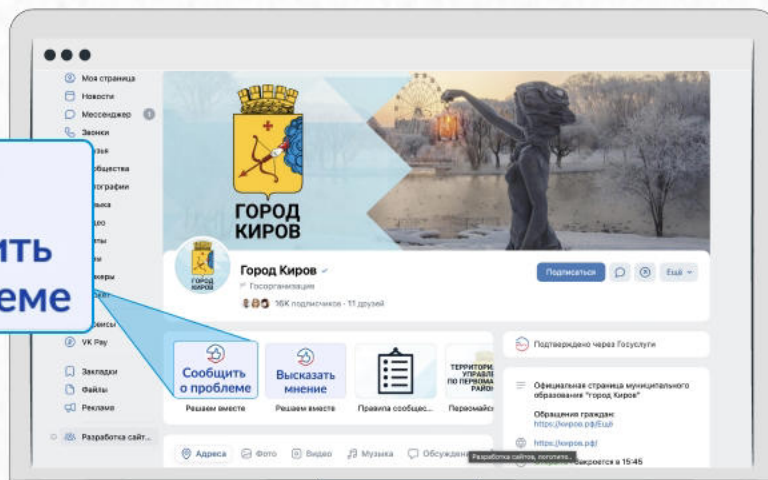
Моя страница
Новости
Мессенджер
Звонки
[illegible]зья
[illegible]бщества
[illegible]ографии
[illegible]ыка
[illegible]ео
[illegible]ты
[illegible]ы
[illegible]керы
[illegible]
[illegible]висы
VK Pay
Закладки
Файлы
Реклама
Разработка сайт...

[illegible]ить
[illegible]еме

ГОРОД КИРОВ

Город Киров
Госорганизация
16K подписчиков · 11 друзей

Подписаться
Ещё

Сообщить о проблеме
Решаем вместе
Высказать мнение
Решаем вместе
Правила сообщес...
ТЕРРИТОРИ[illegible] УПРАВЛЕ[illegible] ПО ПЕРВОМА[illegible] РАЙО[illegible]
Первомайс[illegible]

Подтверждено через Госуслуги

Официальная страница муниципального образования "Город Киров"

Обращения граждан:
https://киров.рф/Ещё

https://киров.рф/
Разработка сайтов, логотип...
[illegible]кроется в 15:45

Адреса
Фото
Видео
Музыка
Обсужден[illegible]